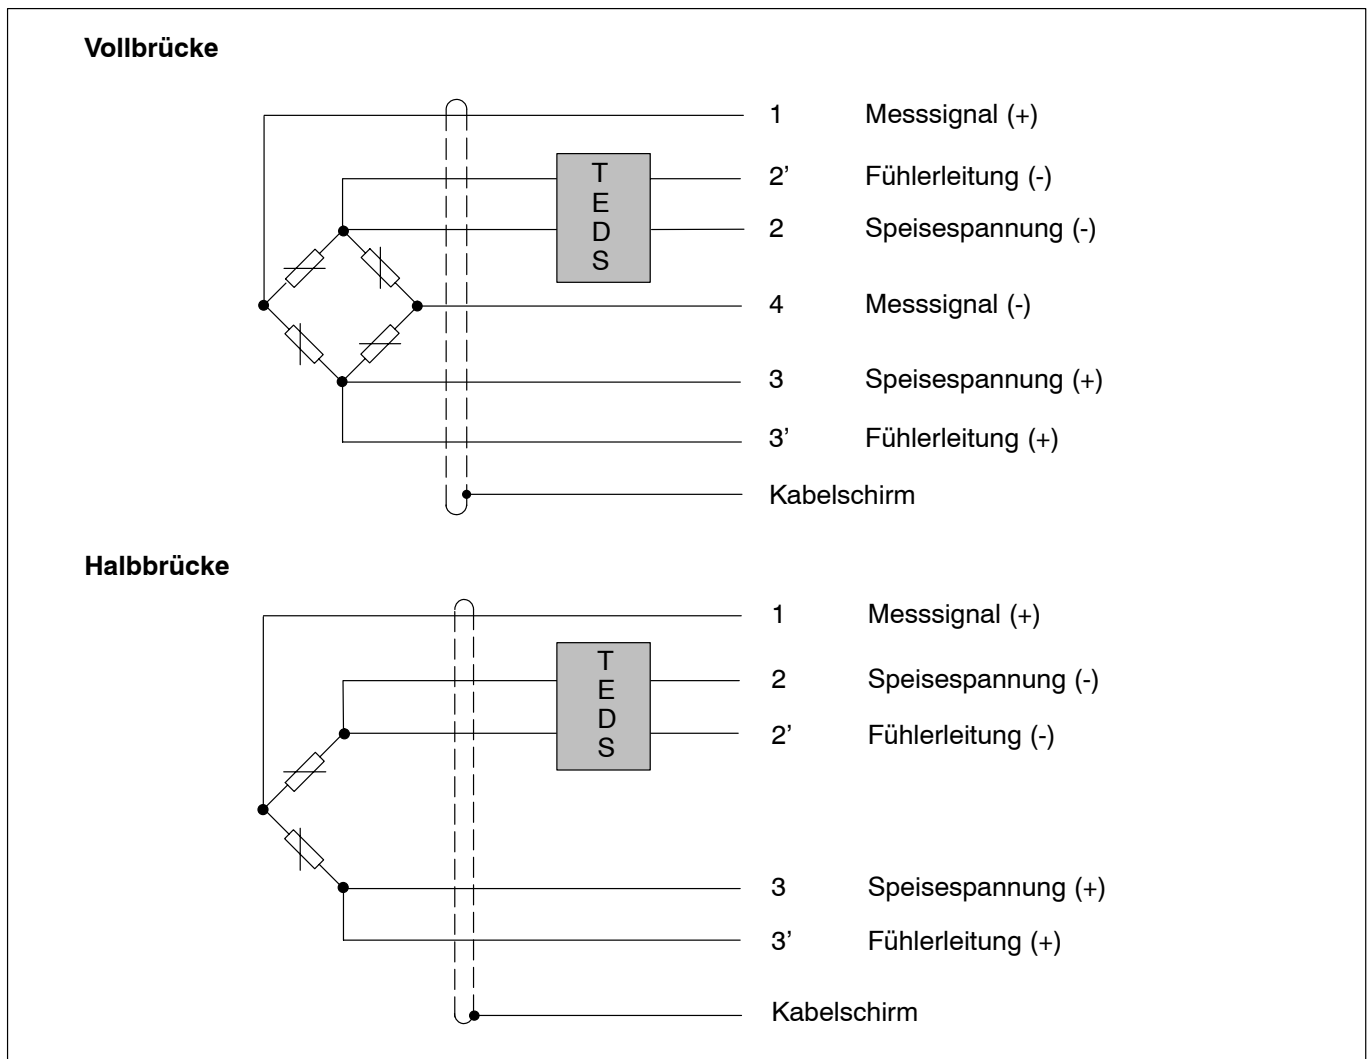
Vollbrücke

TEDS

1 Messsignal (+)

2’ Fühlerleitung (-)

2 Speisespannung (-)

4 Messsignal (-)

3 Speisespannung (+)

3’ Fühlerleitung (+)

Kabelschirm

Halbbrücke

TEDS

1 Messsignal (+)

2 Speisespannung (-)

2’ Fühlerleitung (-)

3 Speisespannung (+)

3’ Fühlerleitung (+)

Kabelschirm